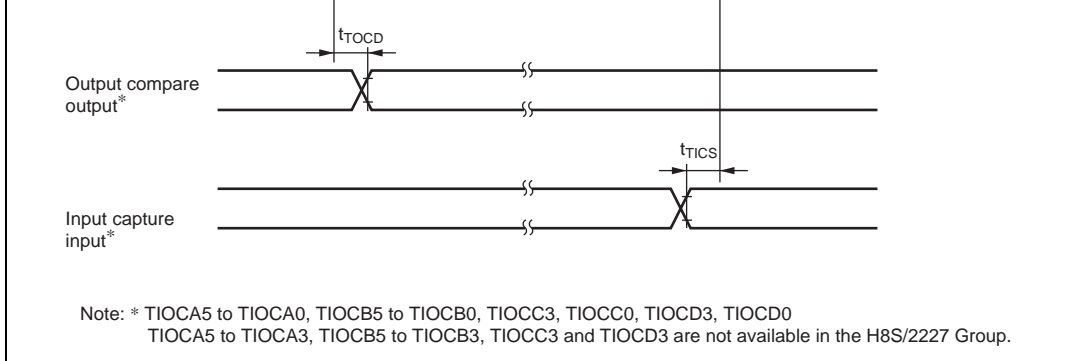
$t_{TOCD}$

Output compare output*

$t_{TICS}$

Input capture input*

Note: * TIOCA5 to TIOCA0, TIOCB5 to TIOCB0, TIOCC3, TIOCC0, TIOCD3, TIOCD0
TIOCA5 to TIOCA3, TIOCB5 to TIOCB3, TIOCC3 and TIOCD3 are not available in the H8S/2227 Group.